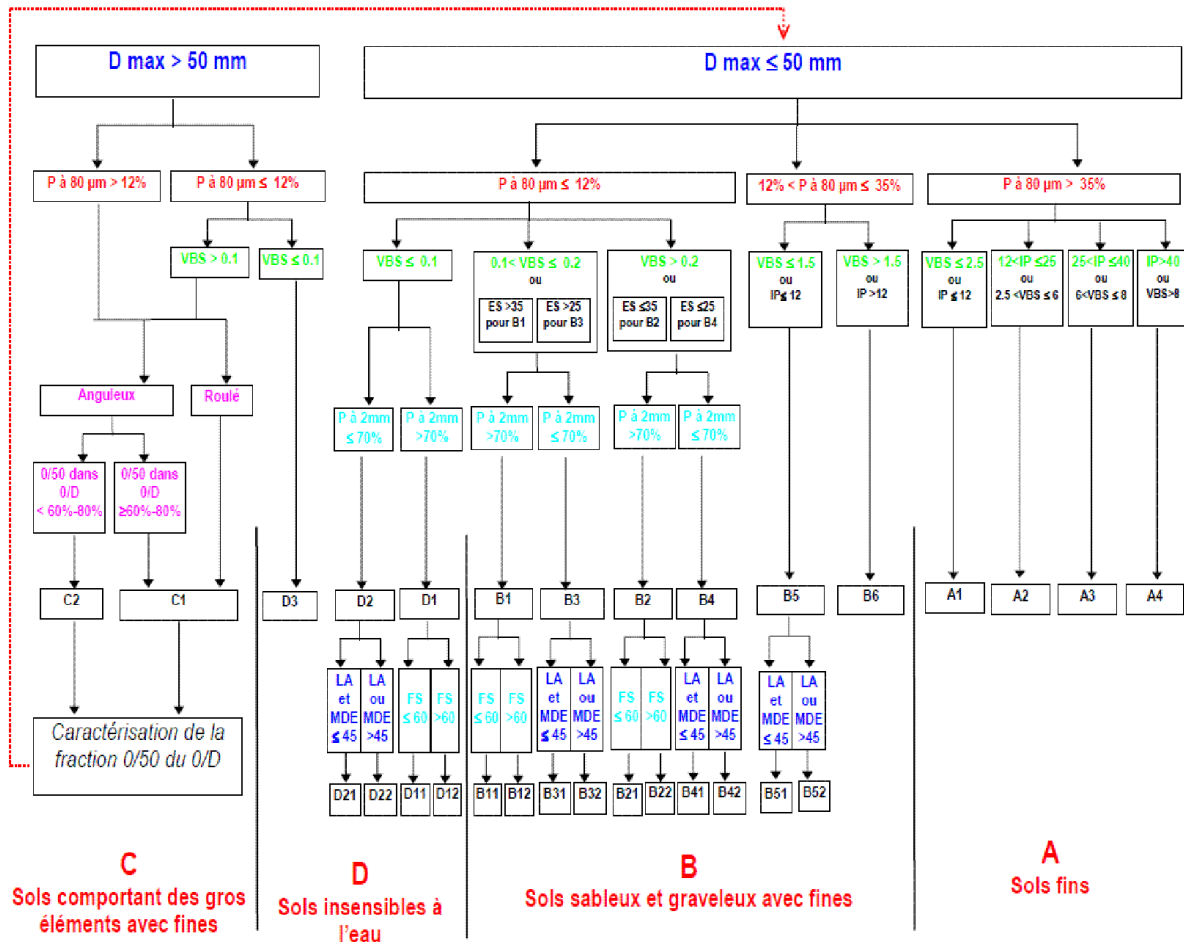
D max > 50 mm

D max ≤ 50 mm

P à 80 µm > 12%

P à 80 µm ≤ 12%

P à 80 µm ≤ 12%

12% < P à 80 µm ≤ 35%

P à 80 µm > 35%

VBS > 0.1

VBS ≤ 0.1

VBS ≤ 0.1

0.1< VBS ≤ 0.2 ou

ES >35 pour B1

ES >25 pour B3

VBS > 0.2 ou

ES ≤35 pour B2

ES ≤25 pour B4

VBS ≤ 1.5 ou IP ≤ 12

VBS > 1.5 ou IP >12

VBS ≤ 2.5 ou IP ≤ 12

12<IP ≤25 ou 2.5 <VBS ≤ 6

25<IP ≤40 ou 6<VBS ≤ 8

IP>40 ou VBS>8

Anguleux

Roulé

0/50 dans 0/D < 60%-80%

0/50 dans 0/D ≥60%-80%

P à 2mm ≤ 70%

P à 2mm >70%

P à 2mm >70%

P à 2mm ≤ 70%

P à 2mm >70%

P à 2mm ≤ 70%

C2

C1

D3

D2

D1

B1

B3

B2

B4

B5

B6

A1

A2

A3

A4

LA et MDE ≤ 45

LA ou MDE >45

FS ≤ 60

FS >60

FS ≤ 60

FS >60

LA et MDE ≤ 45

LA ou MDE >45

FS ≤ 60

FS >60

LA et MDE ≤ 45

LA ou MDE >45

LA et MDE ≤ 45

LA ou MDE >45

Caractérisation de la fraction 0/50 du 0/D

D21

D22

D11

D12

B11

B12

B31

B32

B21

B22

B41

B42

B51

B52

C
Sols comportant des gros éléments avec fines

D
Sols insensibles à l'eau

B
Sols sableux et graveleux avec fines

A
Sols fins